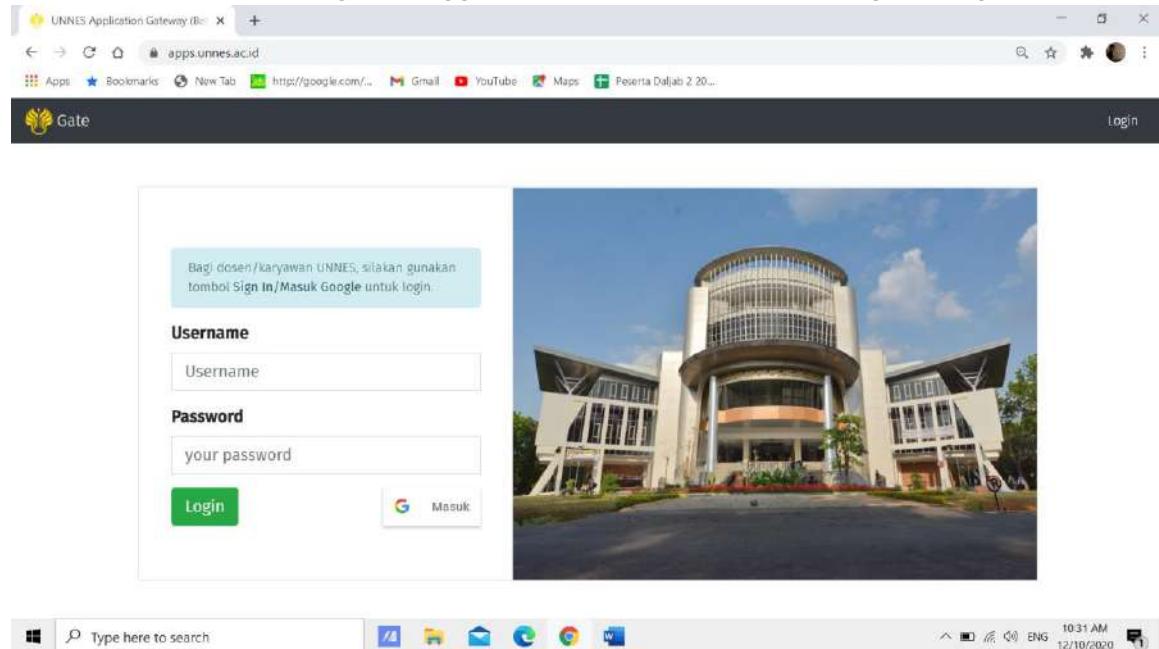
UNNES Application Gateway (Be ×

apps.unnes.ac.id

Apps Bookmarks New Tab http://google.com/... Gmail YouTube Maps Peserta Daljab 2 20...

Gate

Login

Bagi dosen/karyawan UNNES, silakan gunakan tombol Sign In/Masuk Google untuk login.

Username

Username

Password

your password

Login

G Masuk

Type here to search

ENG 10:31 AM 12/10/2020